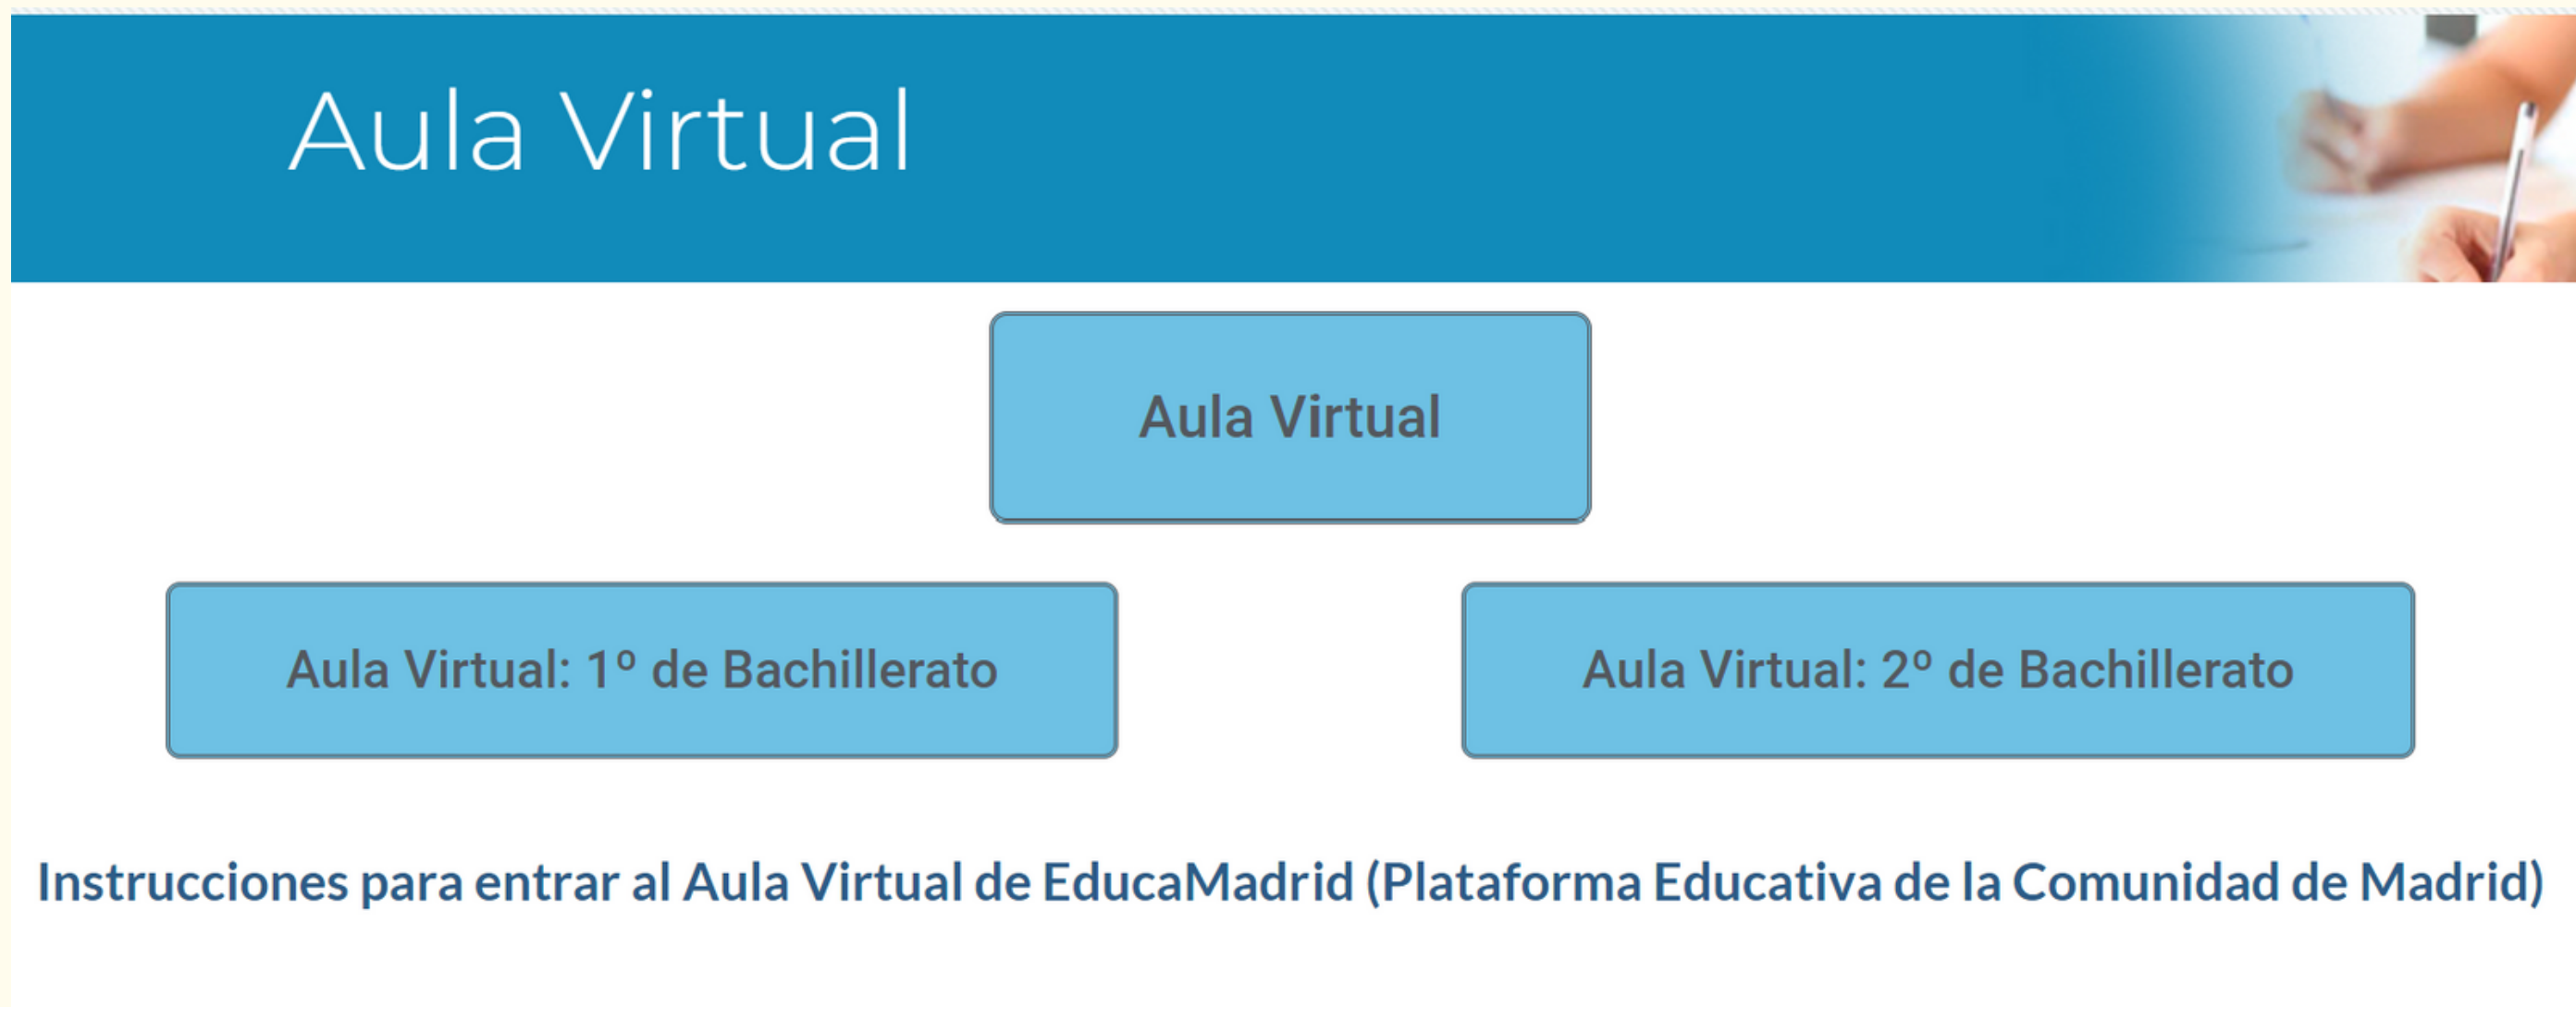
Aula Virtual

Aula Virtual

Aula Virtual: 1º de Bachillerato

Aula Virtual: 2º de Bachillerato

Instrucciones para entrar al Aula Virtual de EducaMadrid (Plataforma Educativa de la Comunidad de Madrid)